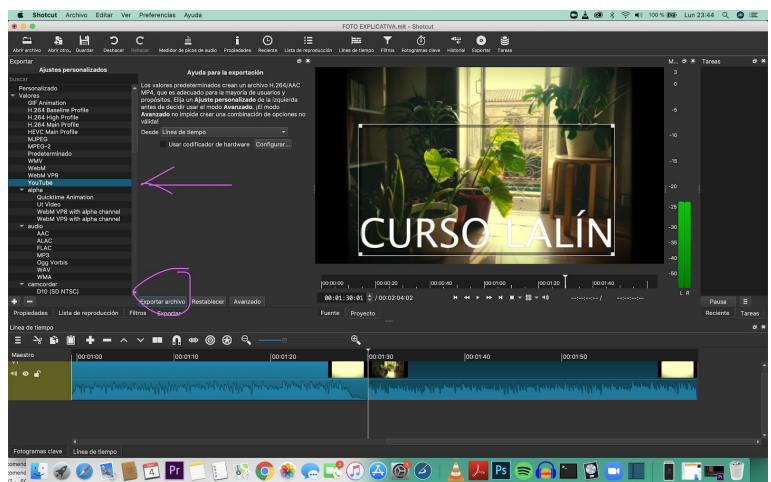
Shotcut Archivo Editar Ver Preferencias Ayuda

100 % Lun 23:44

FOTO EXPLICATIVA.mlt - Shotcut

Abrir archivo Abrir otro... Guardar Deshacer Rehacer Medidor de picos de audio Propiedades Reciente Lista de reproducción Línea de tiempo Filtros Fotogramas clave Historial Exportar Tareas

Exportar

Ajustes personalizados

Buscar

Personalizado
Valores
GIF Animation
H.264 Baseline Profile
H.264 High Profile
H.264 Main Profile
HEVC Main Profile
MJPEG
MPEG-2
Predeterminado
WMV
WebM
WebM VP8
YouTube
alpha
Quicktime Animation
Ut Video
WebM VP8 with alpha channel
WebM VP9 with alpha channel
audio
AAC
ALAC
FLAC
MP3
Ogg Vorbis
WAV
WMA
camcorder
D10 (SD NTSC)

Ayuda para la exportación

Los valores predeterminados crean un archivo H.264/AAC MP4, que es adecuado para la mayoría de usuarios y propósitos. Elija un **Ajuste personalizado** de la izquierda antes de decidir usar el modo **Avanzado**. ¡El modo **Avanzado** no impide crear una combinación de opciones no válida!

Desde Línea de tiempo

Usar codificador de hardware Configurar...

Exportar archivo Restablecer Avanzado

Propiedades Lista de reproducción Filtros Exportar

CURSO LALÍN

00:00:00 00:00:20 00:00:40 00:01:00 00:01:20 00:01:40

00:01:30:01 / 00:02:04:02

--:--:--:-- / --:--:--:--

Fuente Proyecto

M... Tareas

3 0 -5 -10 -15 -20 -25 -30 -35 -40 -50

L R

Pausa

Reciente Tareas

Línea de tiempo

Maestro

00:01:00 00:01:10 00:01:20 00:01:30 00:01:40 00:01:50

Fotogramas clave Línea de tiempo